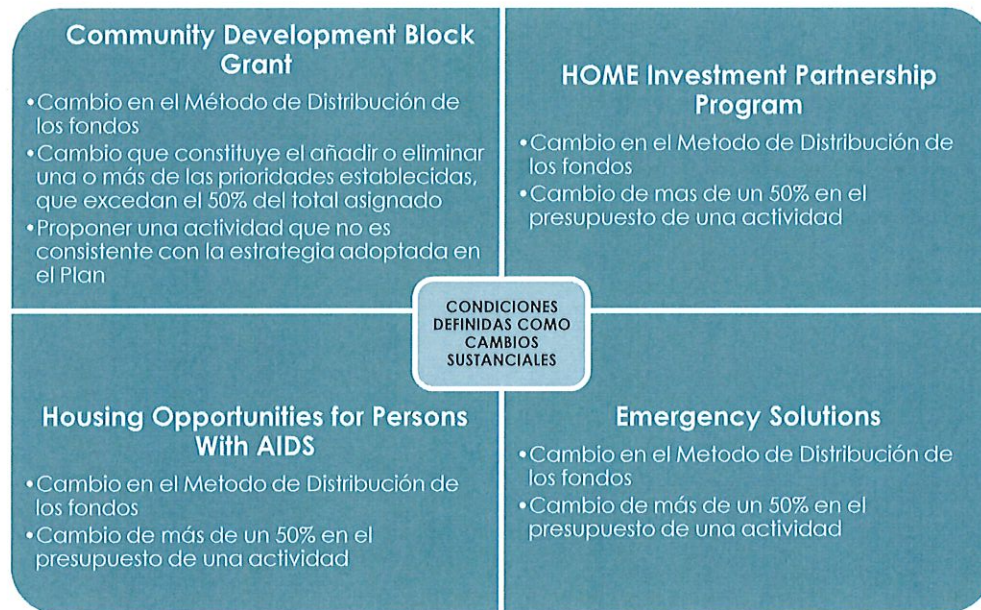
Community Development Block Grant

•Cambio en el Método de Distribución de los fondos
•Cambio que constituye el añadir o eliminar una o más de las prioridades establecidas, que excedan el 50% del total asignado
•Proponer una actividad que no es consistente con la estrategia adoptada en el Plan

HOME Investment Partnership Program

•Cambio en el Metodo de Distribución de los fondos
•Cambio de mas de un 50% en el presupuesto de una actividad

CONDICIONES DEFINIDAS COMO CAMBIOS SUSTANCIALES

Housing Opportunities for Persons With AIDS

•Cambio en el Metodo de Distribución de los fondos
•Cambio de más de un 50% en el presupuesto de una actividad

Emergency Solutions

•Cambio en el Metodo de Distribución de los fondos
•Cambio de más de un 50% en el presupuesto de una actividad